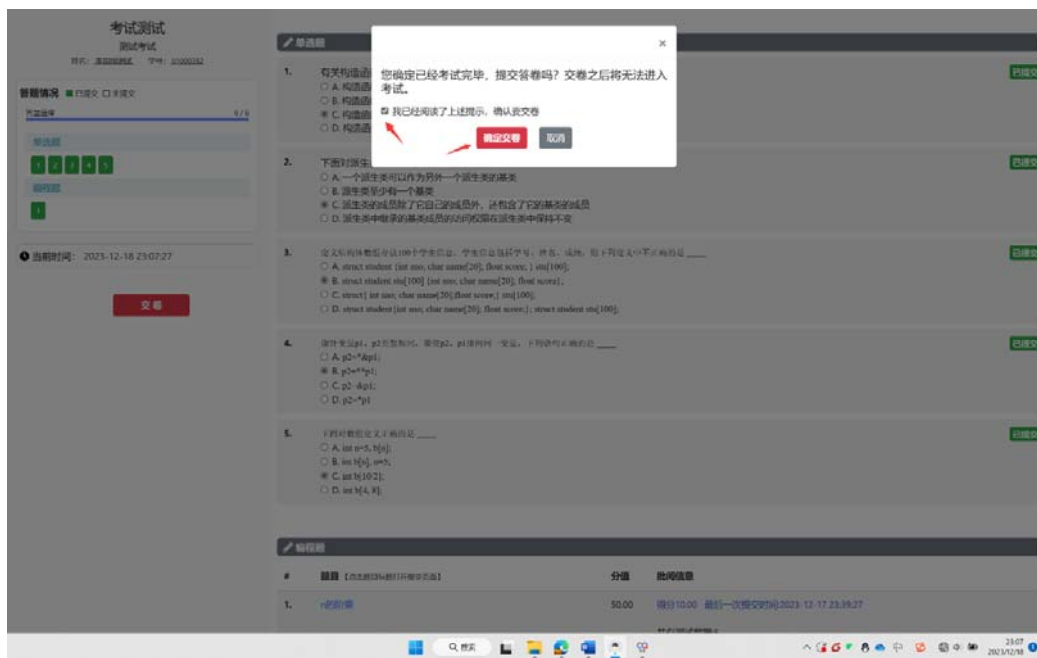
考试测试
测试考试
姓名: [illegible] 学号: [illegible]

答题情况 ■ 已提交 □ 未提交
完成进度 5/5

单选题
1 2 3 4 5
编程题
1

当前时间: 2023-12-18 23:07:27

交卷

单选题

您确定已经考试完毕，提交答卷吗？交卷之后将无法进入考试。
×
☑ 我已经阅读了上述提示，确认要交卷
确定交卷 取消

1. 有关构造函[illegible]
○ A. 构造函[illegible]
○ B. 构造函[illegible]
◉ C. 构造函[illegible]
○ D. 构造函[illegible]
已提交

2. 下面对派生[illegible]
○ A. 一个派生类可以作为另外一个派生类的基类
○ B. 派生类至少有一个基类
◉ C. 派生类的成员除了它自己的成员外，还包含了它的基类的成员
○ D. 派生类中继承的基类成员的访问权限在派生类中保持不变
已提交

3. 定义结构体数组存放100个学生信息，学生信息包括学号、姓名、成绩，则下列定义中不正确的是____
○ A. struct student {int sno; char name[20]; float score; } stu[100];
◉ B. struct student stu[100] {int sno; char name[20]; float score};
○ C. struct{ int sno; char name[20]; float score;} stu[100];
○ D. struct student {int sno; char name[20]; float score;}; struct student stu[100];
已提交

4. 指针变量p1、p2类型相同，要使p2、p1指向同一变量，下列语句正确的是____
○ A. p2=*&p1;
◉ B. p2=**p1;
○ C. p2=&p1;
○ D. p2=*p1
已提交

5. 下列对数组定义正确的是____
○ A. int n=5, b[n];
○ B. int b[n], n=5;
◉ C. int b[10/2];
○ D. int b[4, 8];
已提交

编程题
# 题目【点击题目标题打开答题页面】 分值 批阅信息
1. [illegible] 50.00 得分10.00 最后一次提交时间2023-12-17 23:39:27

搜索
23:07
2023/12/18